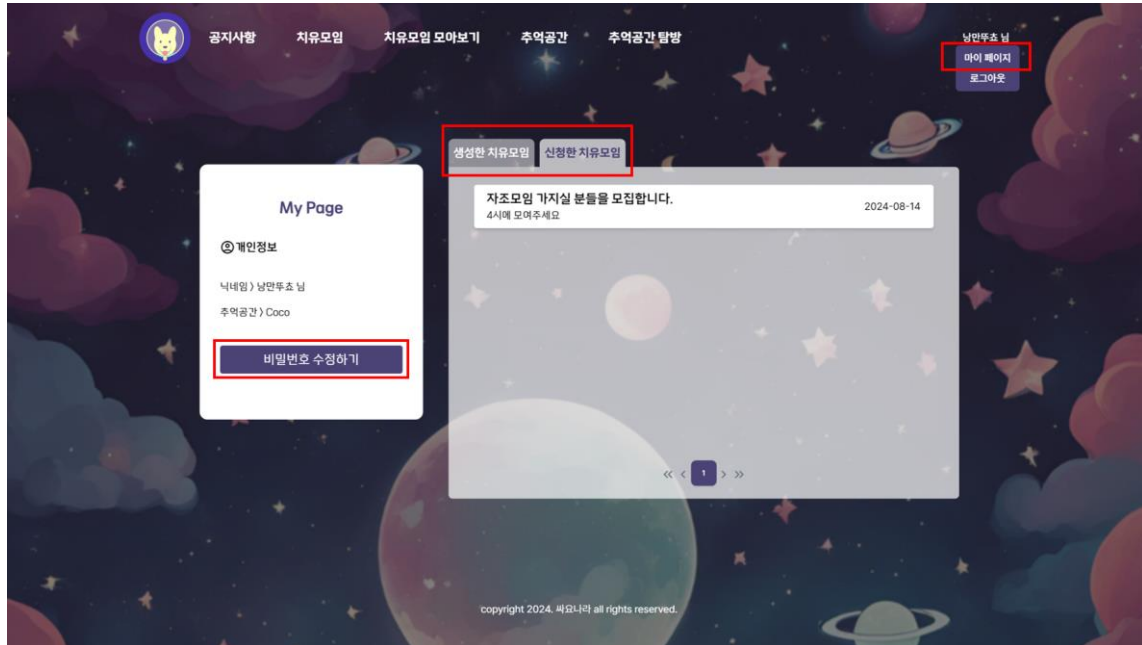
공지사항 치유모임 치유모임 모아보기 추억공간 추억공간 탐방

낭만뚜쵸 님
마이 페이지
로그아웃

생성한 치유모임 신청한 치유모임

My Page

개인정보

닉네임 > 낭만뚜쵸 님
추억공간 > Coco

비밀번호 수정하기

자조모임 가지실 분들을 모집합니다.
4시에 모여주세요
2024-08-14

« ‹ 1 › »

copyright 2024. 싸요나라 all rights reserved.